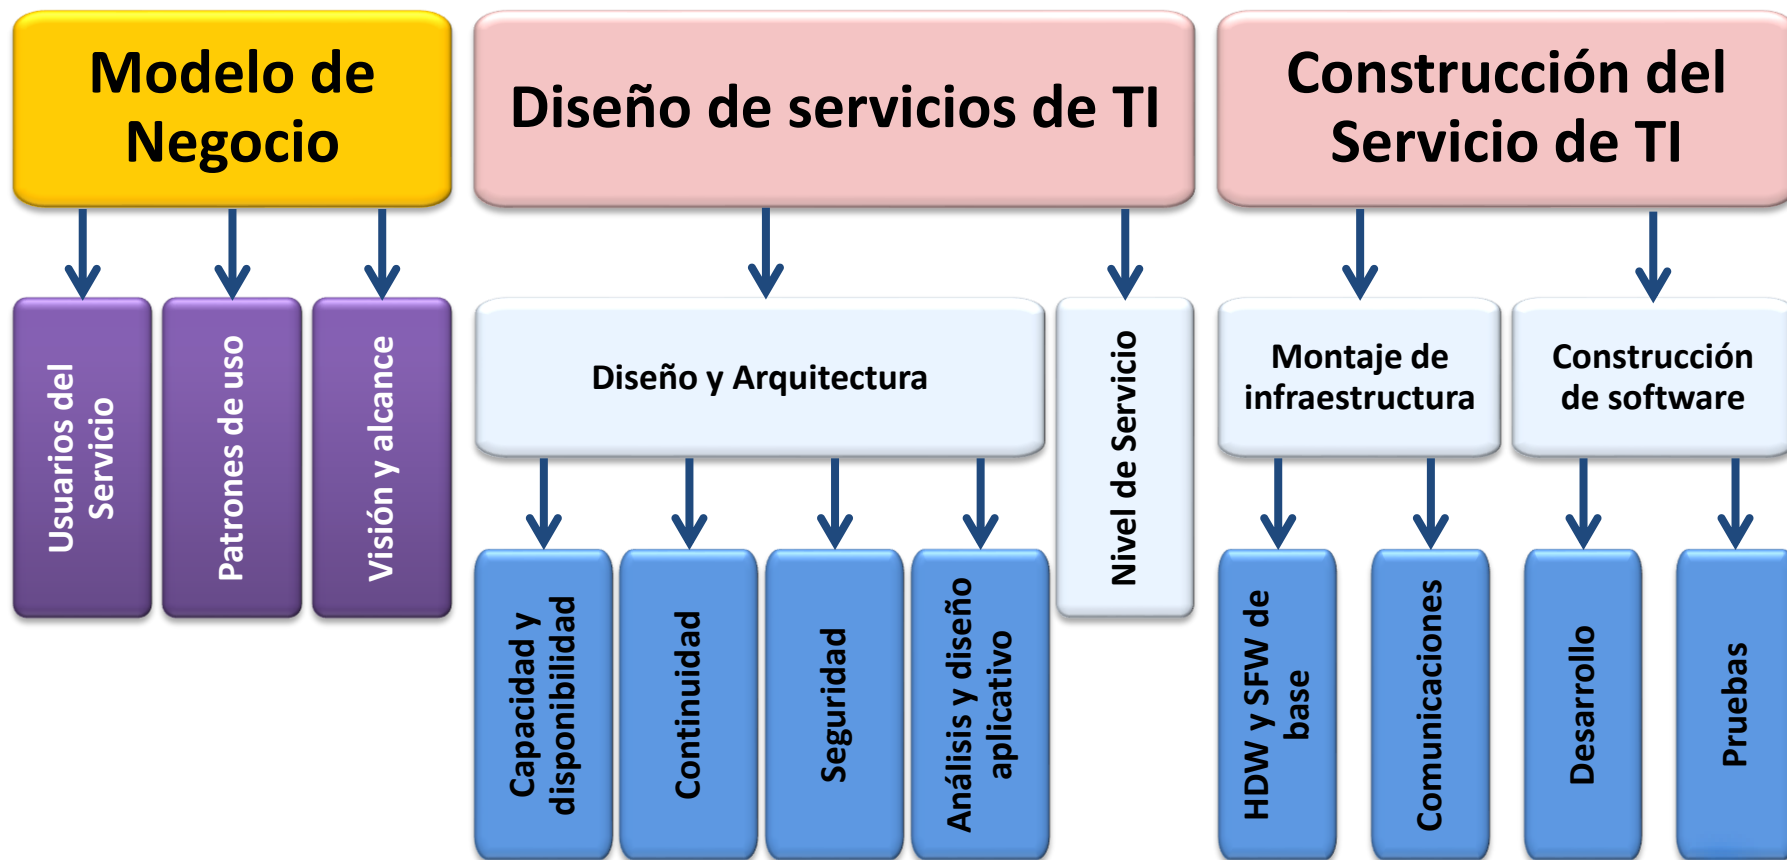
Modelo de Negocio

Diseño de servicios de TI

Construcción del Servicio de TI

Usuarios del Servicio

Patrones de uso

Visión y alcance

Diseño y Arquitectura

Nivel de Servicio

Montaje de infraestructura

Construcción de software

Capacidad y disponibilidad

Continuidad

Seguridad

Análisis y diseño aplicativo

HDW y SFW de base

Comunicaciones

Desarrollo

Pruebas